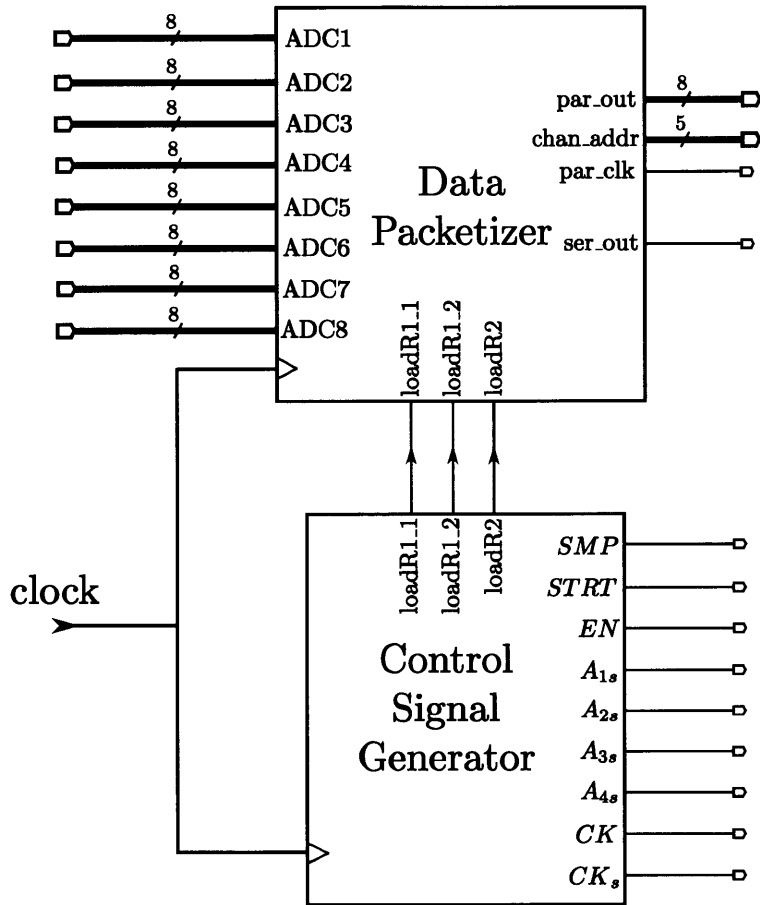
8
ADC1
8
ADC2
8
ADC3
8
ADC4
8
ADC5
8
ADC6
8
ADC7
8
ADC8

Data
Packetizer

par_out
8
chan_addr
5
par_clk
ser_out

loadR1_1
loadR1_2
loadR2

loadR1_1
loadR1_2
loadR2

clock

Control
Signal
Generator

$SMP$
$STRT$
$EN$
$A_{1s}$
$A_{2s}$
$A_{3s}$
$A_{4s}$
$CK$
$CK_s$